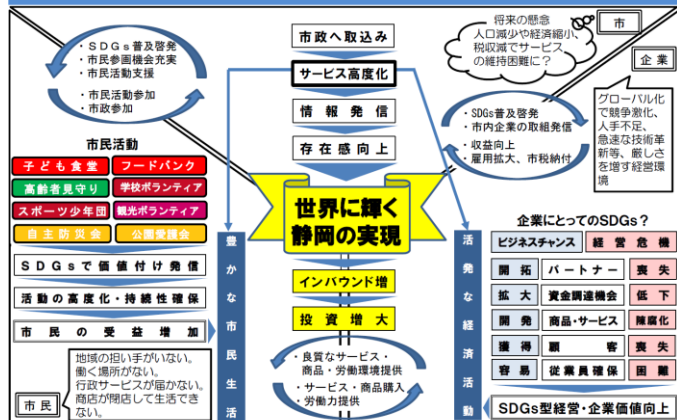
・ＳＤＧｓ普及啓発
・市民参画機会充実
・市民活動支援

・市民活動参加
・市政参加

市民活動

子ども食堂
フードバンク
高齢者見守り
学校ボランティア
スポーツ少年団
観光ボランティア
自主防災会
公園愛護会

ＳＤＧｓで価値付け発信

活動の高度化・持続性確保

市民の受益増加

地域の担い手がいない。
働く場所がない。
行政サービスが届かない。
商店が閉店して生活できない。

市民

豊かな市民生活

市政へ取込み

サービス高度化

情報発信

存在感向上

世界に輝く
静岡の実現

インバウンド増

投資増大

・良質なサービス・商品・労働環境提供
・サービス・商品購入
・労働力提供

将来の懸念
人口減少や経済縮小、税収減でサービスの維持困難に？

市

企業

・SDGs普及啓発
・市内企業の取組発信

・収益向上
・雇用拡大、市税納付

グローバル化で競争激化、人手不足、急速な技術革新等、厳しさを増す経営環境

活発な経済活動

企業にとってのSDGs？

| ビジネスチャンス | | 経営危機 |
|---|---|---|
| 開拓 | パートナー | 喪失 |
| 拡大 | 資金調達機会 | 低下 |
| 開発 | 商品・サービス | 陳腐化 |
| 獲得 | 顧客 | 喪失 |
| 容易 | 従業員確保 | 困難 |

SDGs型経営・企業価値向上